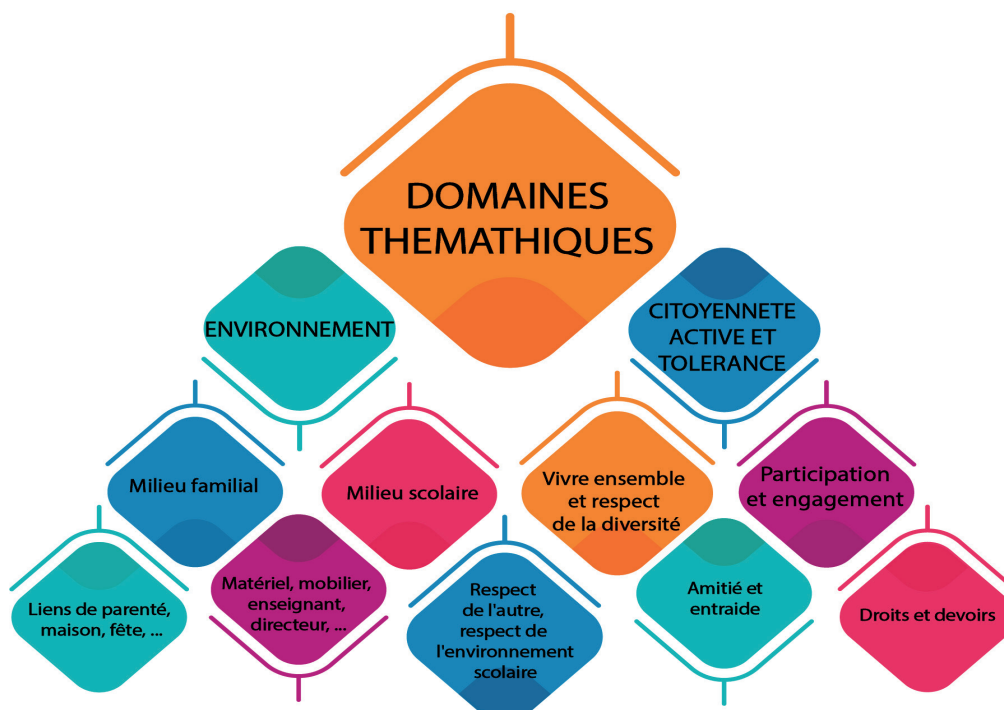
DOMAINES THEMATHIQUES

ENVIRONNEMENT

CITOYENNETE ACTIVE ET TOLERANCE

Milieu familial

Milieu scolaire

Vivre ensemble et respect de la diversité

Participation et engagement

Liens de parenté, maison, fête, ...

Matériel, mobilier, enseignant, directeur, ...

Respect de l'autre, respect de l'environnement scolaire

Amitié et entraide

Droits et devoirs